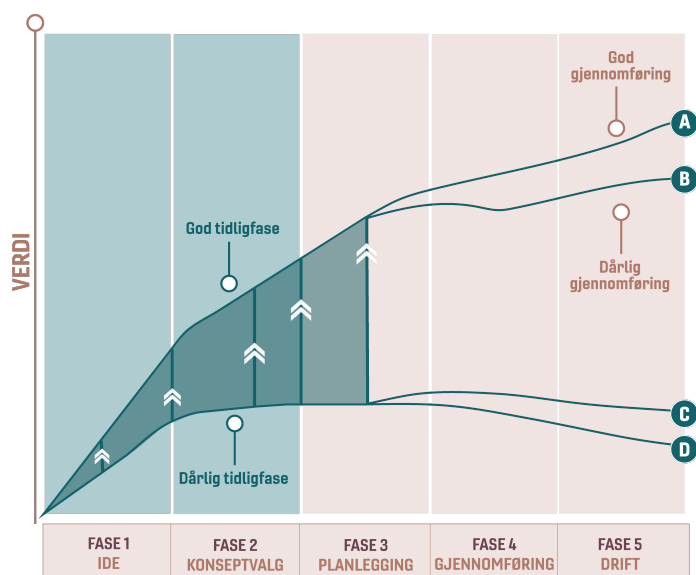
VERDI

God gjennomføring

A

B

Dårlig gjennomføring

God tidligfase

Dårlig tidligfase

C

D

| FASE 1 IDE | FASE 2 KONSEPTVALG | FASE 3 PLANLEGGING | FASE 4 GJENNOMFØRING | FASE 5 DRIFT |
|---|---|---|---|---|